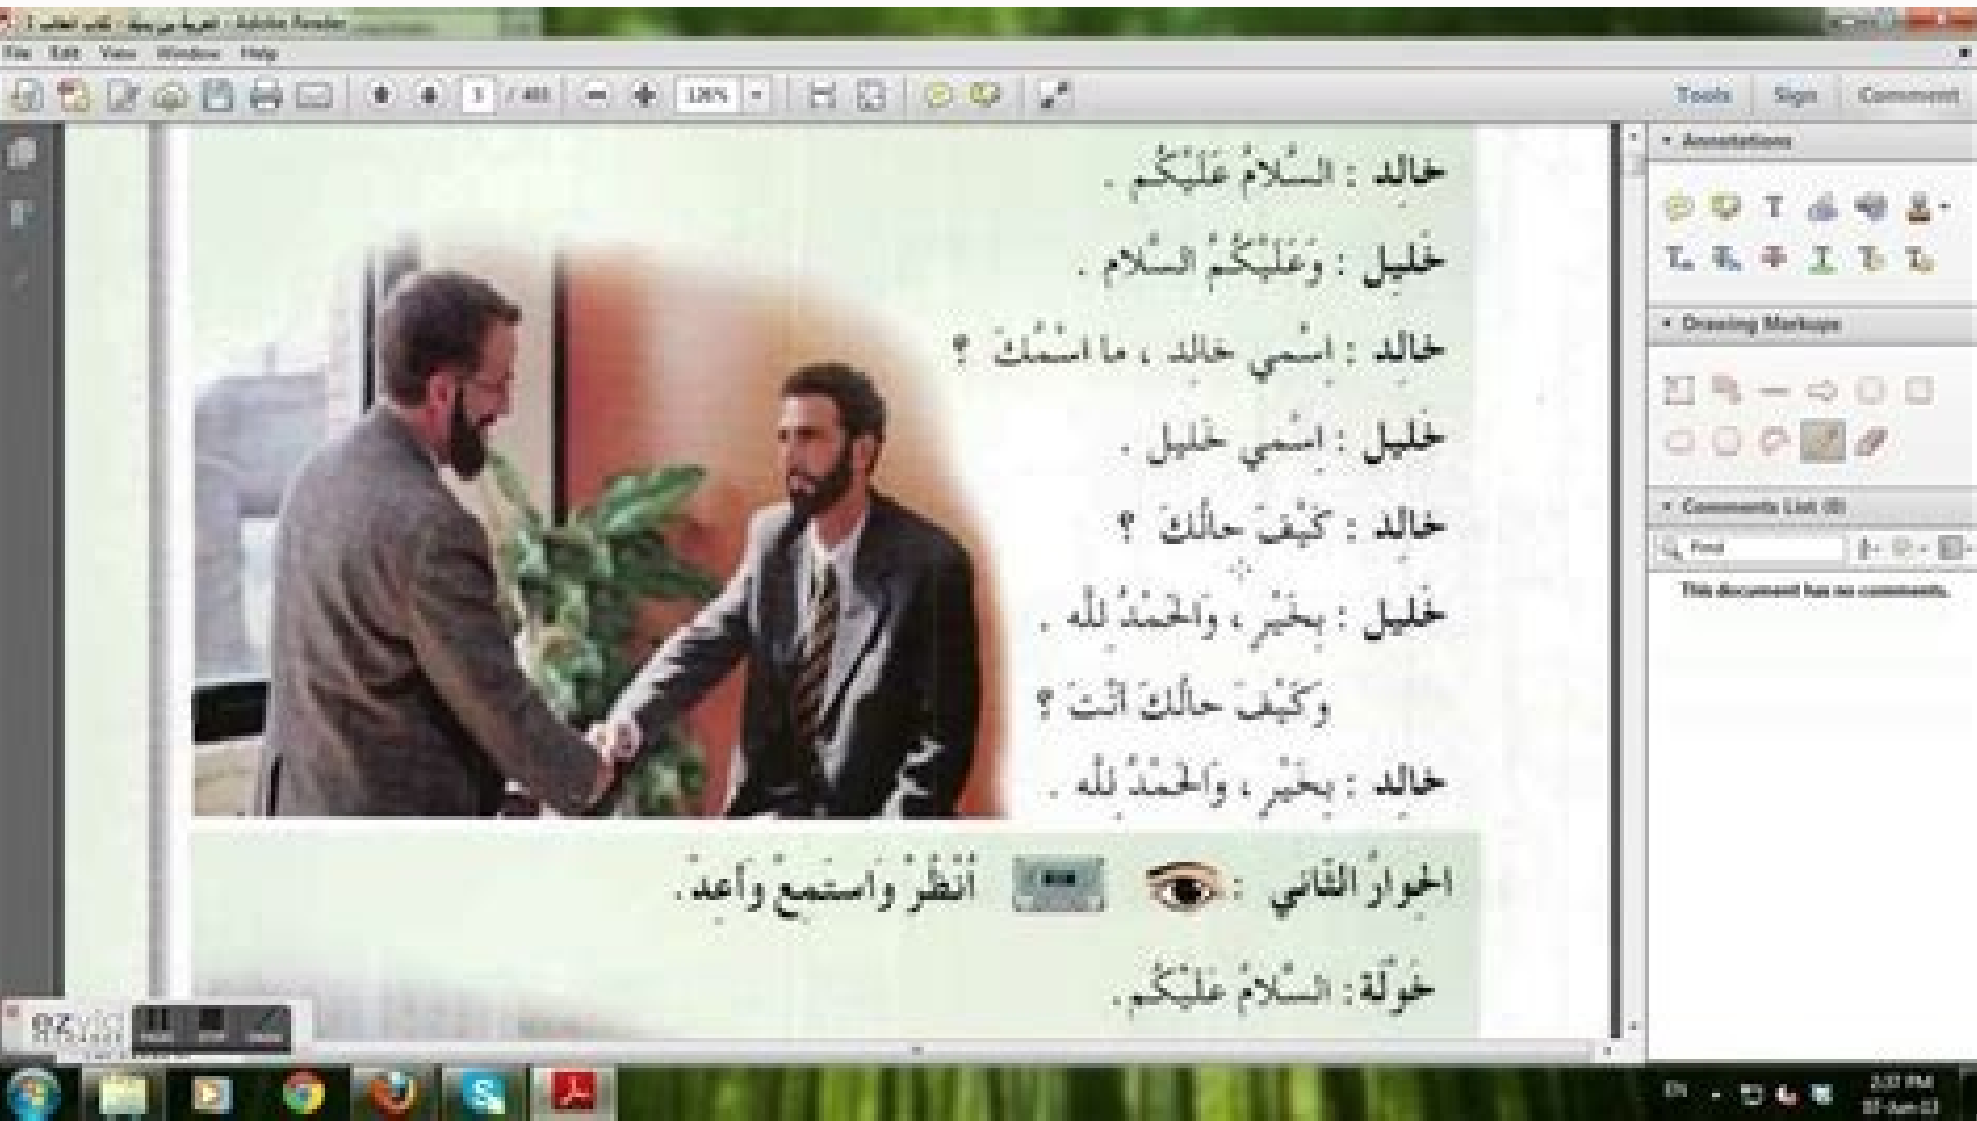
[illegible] - Adobe Reader

File Edit View Window Help

1 / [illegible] 126% Tools Sign Comment

خالد : السَّلامُ عَلَيْكُم .

خليل : وَعَلَيْكُمُ السَّلام .

خالد : اِسْمي خالد ، ما اسْمُكَ ؟

خليل : اِسْمي خليل .

خالد : كَيْفَ حالُكَ ؟

خليل : بِخَيْرٍ ، والحَمْدُ لله .

وكَيْفَ حالُكَ أنْتَ ؟

خالد : بِخَيْرٍ ، والحَمْدُ لله .

الحِوارُ الثّاني : أُنْظُرْ واسْتَمِعْ وأَعِدْ .

خَوْلَة: السَّلامُ عَلَيْكُم.

Annotations

Drawing Markups

Comments List (0)

Find

This document has no comments.

EN

2:32 PM
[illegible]